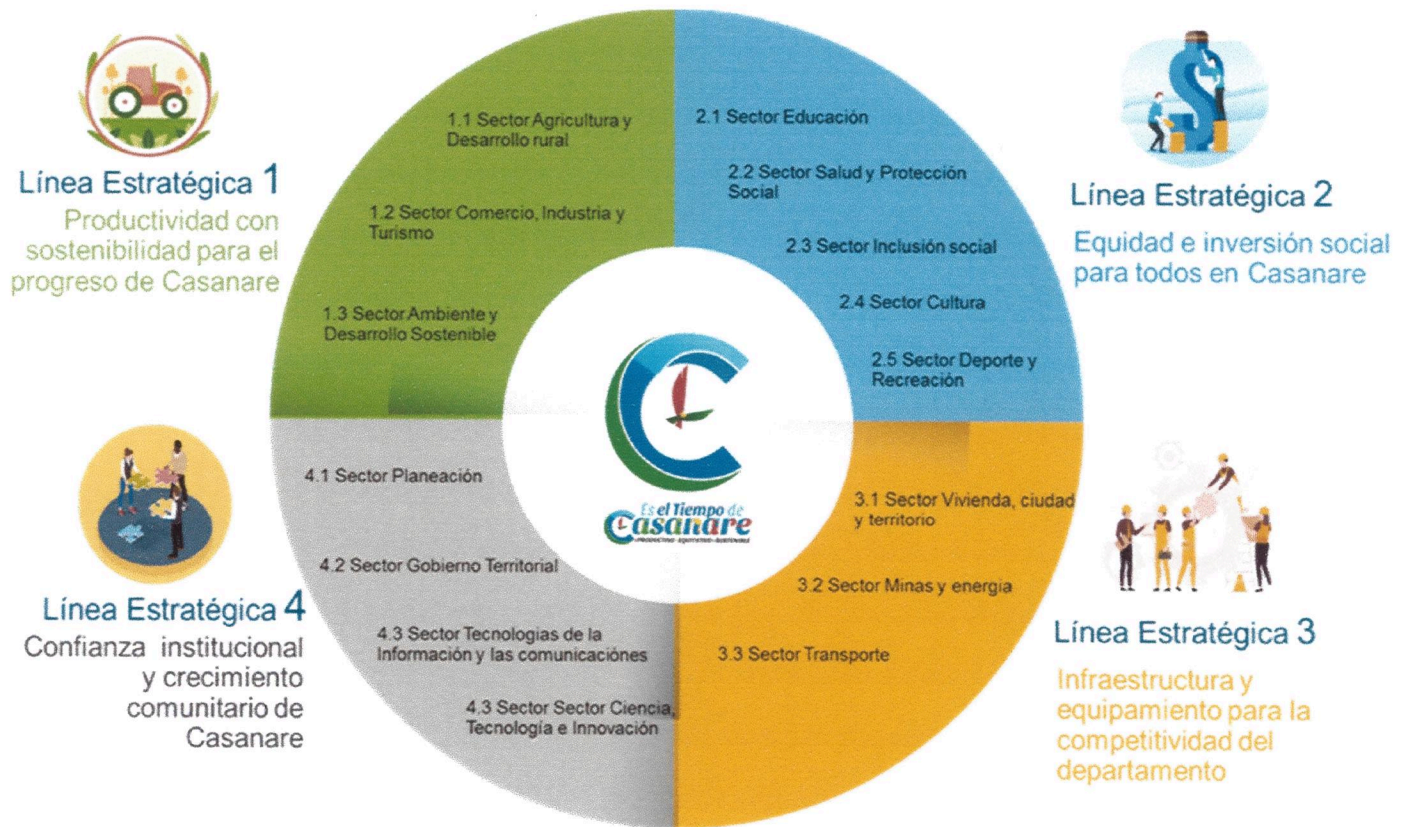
Línea Estratégica 1
Productividad con sostenibilidad para el progreso de Casanare

1.1 Sector Agricultura y Desarrollo rural

1.2 Sector Comercio, Industria y Turismo

1.3 Sector Ambiente y Desarrollo Sostenible

2.1 Sector Educación

2.2 Sector Salud y Protección Social

2.3 Sector Inclusión social

2.4 Sector Cultura

2.5 Sector Deporte y Recreación

Línea Estratégica 2
Equidad e inversión social para todos en Casanare

Es el Tiempo de Casanare
PRODUCTIVO · EQUITATIVO · SOSTENIBLE

4.1 Sector Planeación

4.2 Sector Gobierno Territorial

4.3 Sector Tecnologias de la Información y las comunicaciónes

4.3 Sector Sector Ciencia, Tecnología e Innovación

3.1 Sector Vivienda, ciudad y territorio

3.2 Sector Minas y energía

3.3 Sector Transporte

Línea Estratégica 4
Confianza institucional y crecimiento comunitario de Casanare

Línea Estratégica 3
Infraestructura y equipamiento para la competitividad del departamento